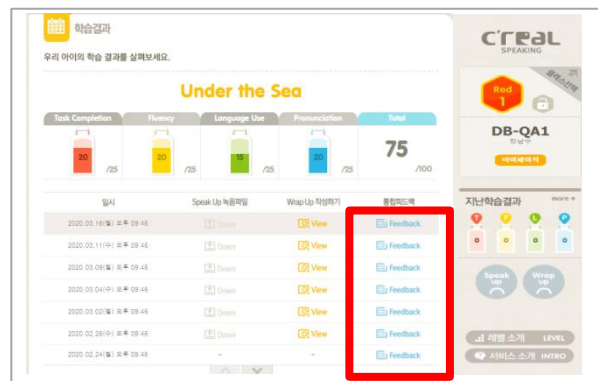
학습결과

우리 아이의 학습 결과를 살펴보세요.

Under the Sea

| Task Completion | Fluency | Language Use | Pronunciation | Total |
|---|---|---|---|---|
| 20 /25 | 20 /25 | 15 /25 | 20 /25 | 75 /100 |

| 일시 | Speak Up 녹음파일 | Wrap Up 작성하기 | 종합피드백 |
|---|---|---|---|
| 2020.03.16(월) 오후 09:46 | Down | View | Feedback |
| 2020.03.11(수) 오후 09:46 | Down | View | Feedback |
| 2020.03.09(월) 오후 09:46 | Down | View | Feedback |
| 2020.03.04(수) 오후 09:46 | Down | View | Feedback |
| 2020.03.02(월) 오후 09:46 | Down | View | Feedback |
| 2020.02.26(수) 오후 09:46 | Down | View | Feedback |
| 2020.02.24(월) 오후 09:46 | – | – | Feedback |

C'real SPEAKING

Red 1

DB-QA1

마이페이지

지난학습결과 more +

T F L P

Speak up

Wrap up

레벨 소개 LEVEL

서비스 소개 INTRO